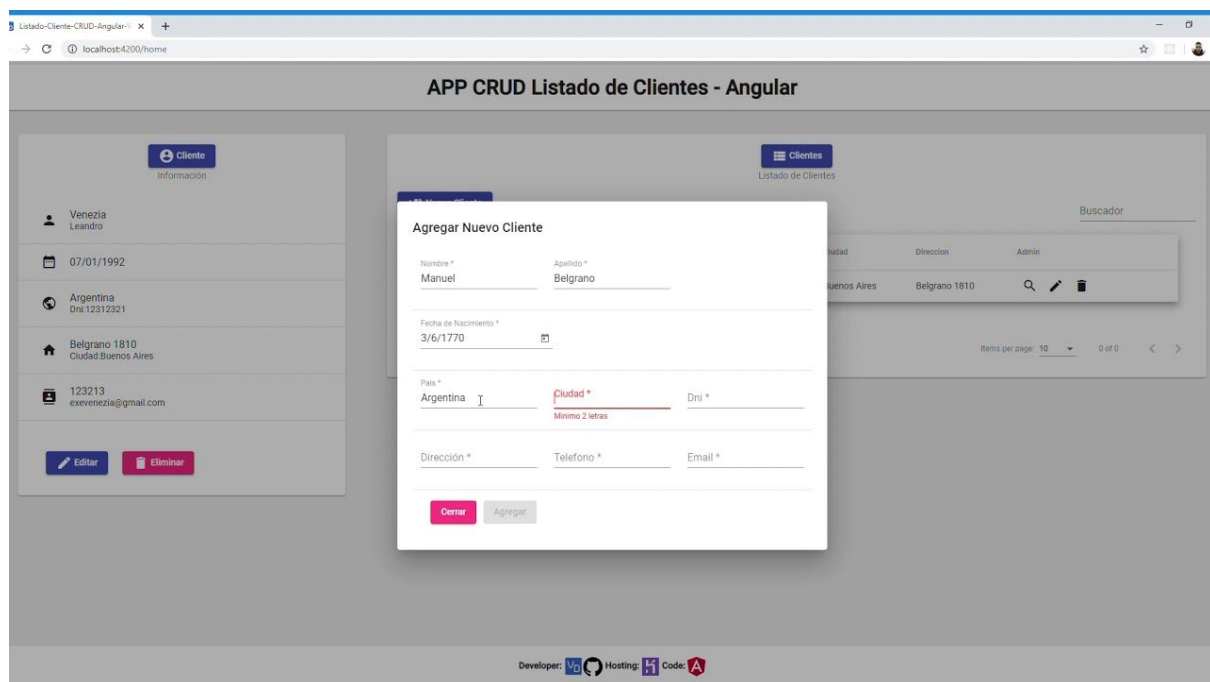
Listado-Cliente-CRUD-Angular-V ×  +

localhost:4200/home

APP CRUD Listado de Clientes - Angular

Cliente
Información

Venezia
Leandro

07/01/1992

Argentina
Dni:12312321

Belgrano 1810
Ciudad:Buenos Aires

123213
exevenezia@gmail.com

Editar

Eliminar

Clientes
Listado de Clientes

Buscador

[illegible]dad

Direccion

Admin

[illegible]uenos Aires

Belgrano 1810

Items per page: 10

0 of 0

Agregar Nuevo Cliente

Nombre *
Manuel

Apellido *
Belgrano

Fecha de Nacimiento *
3/6/1770

Pais *
Argentina

Ciudad *
Minimo 2 letras

Dni *

Dirección *

Telefono *

Email *

Cerrar

Agregar

Developer: VD Hosting: Code: